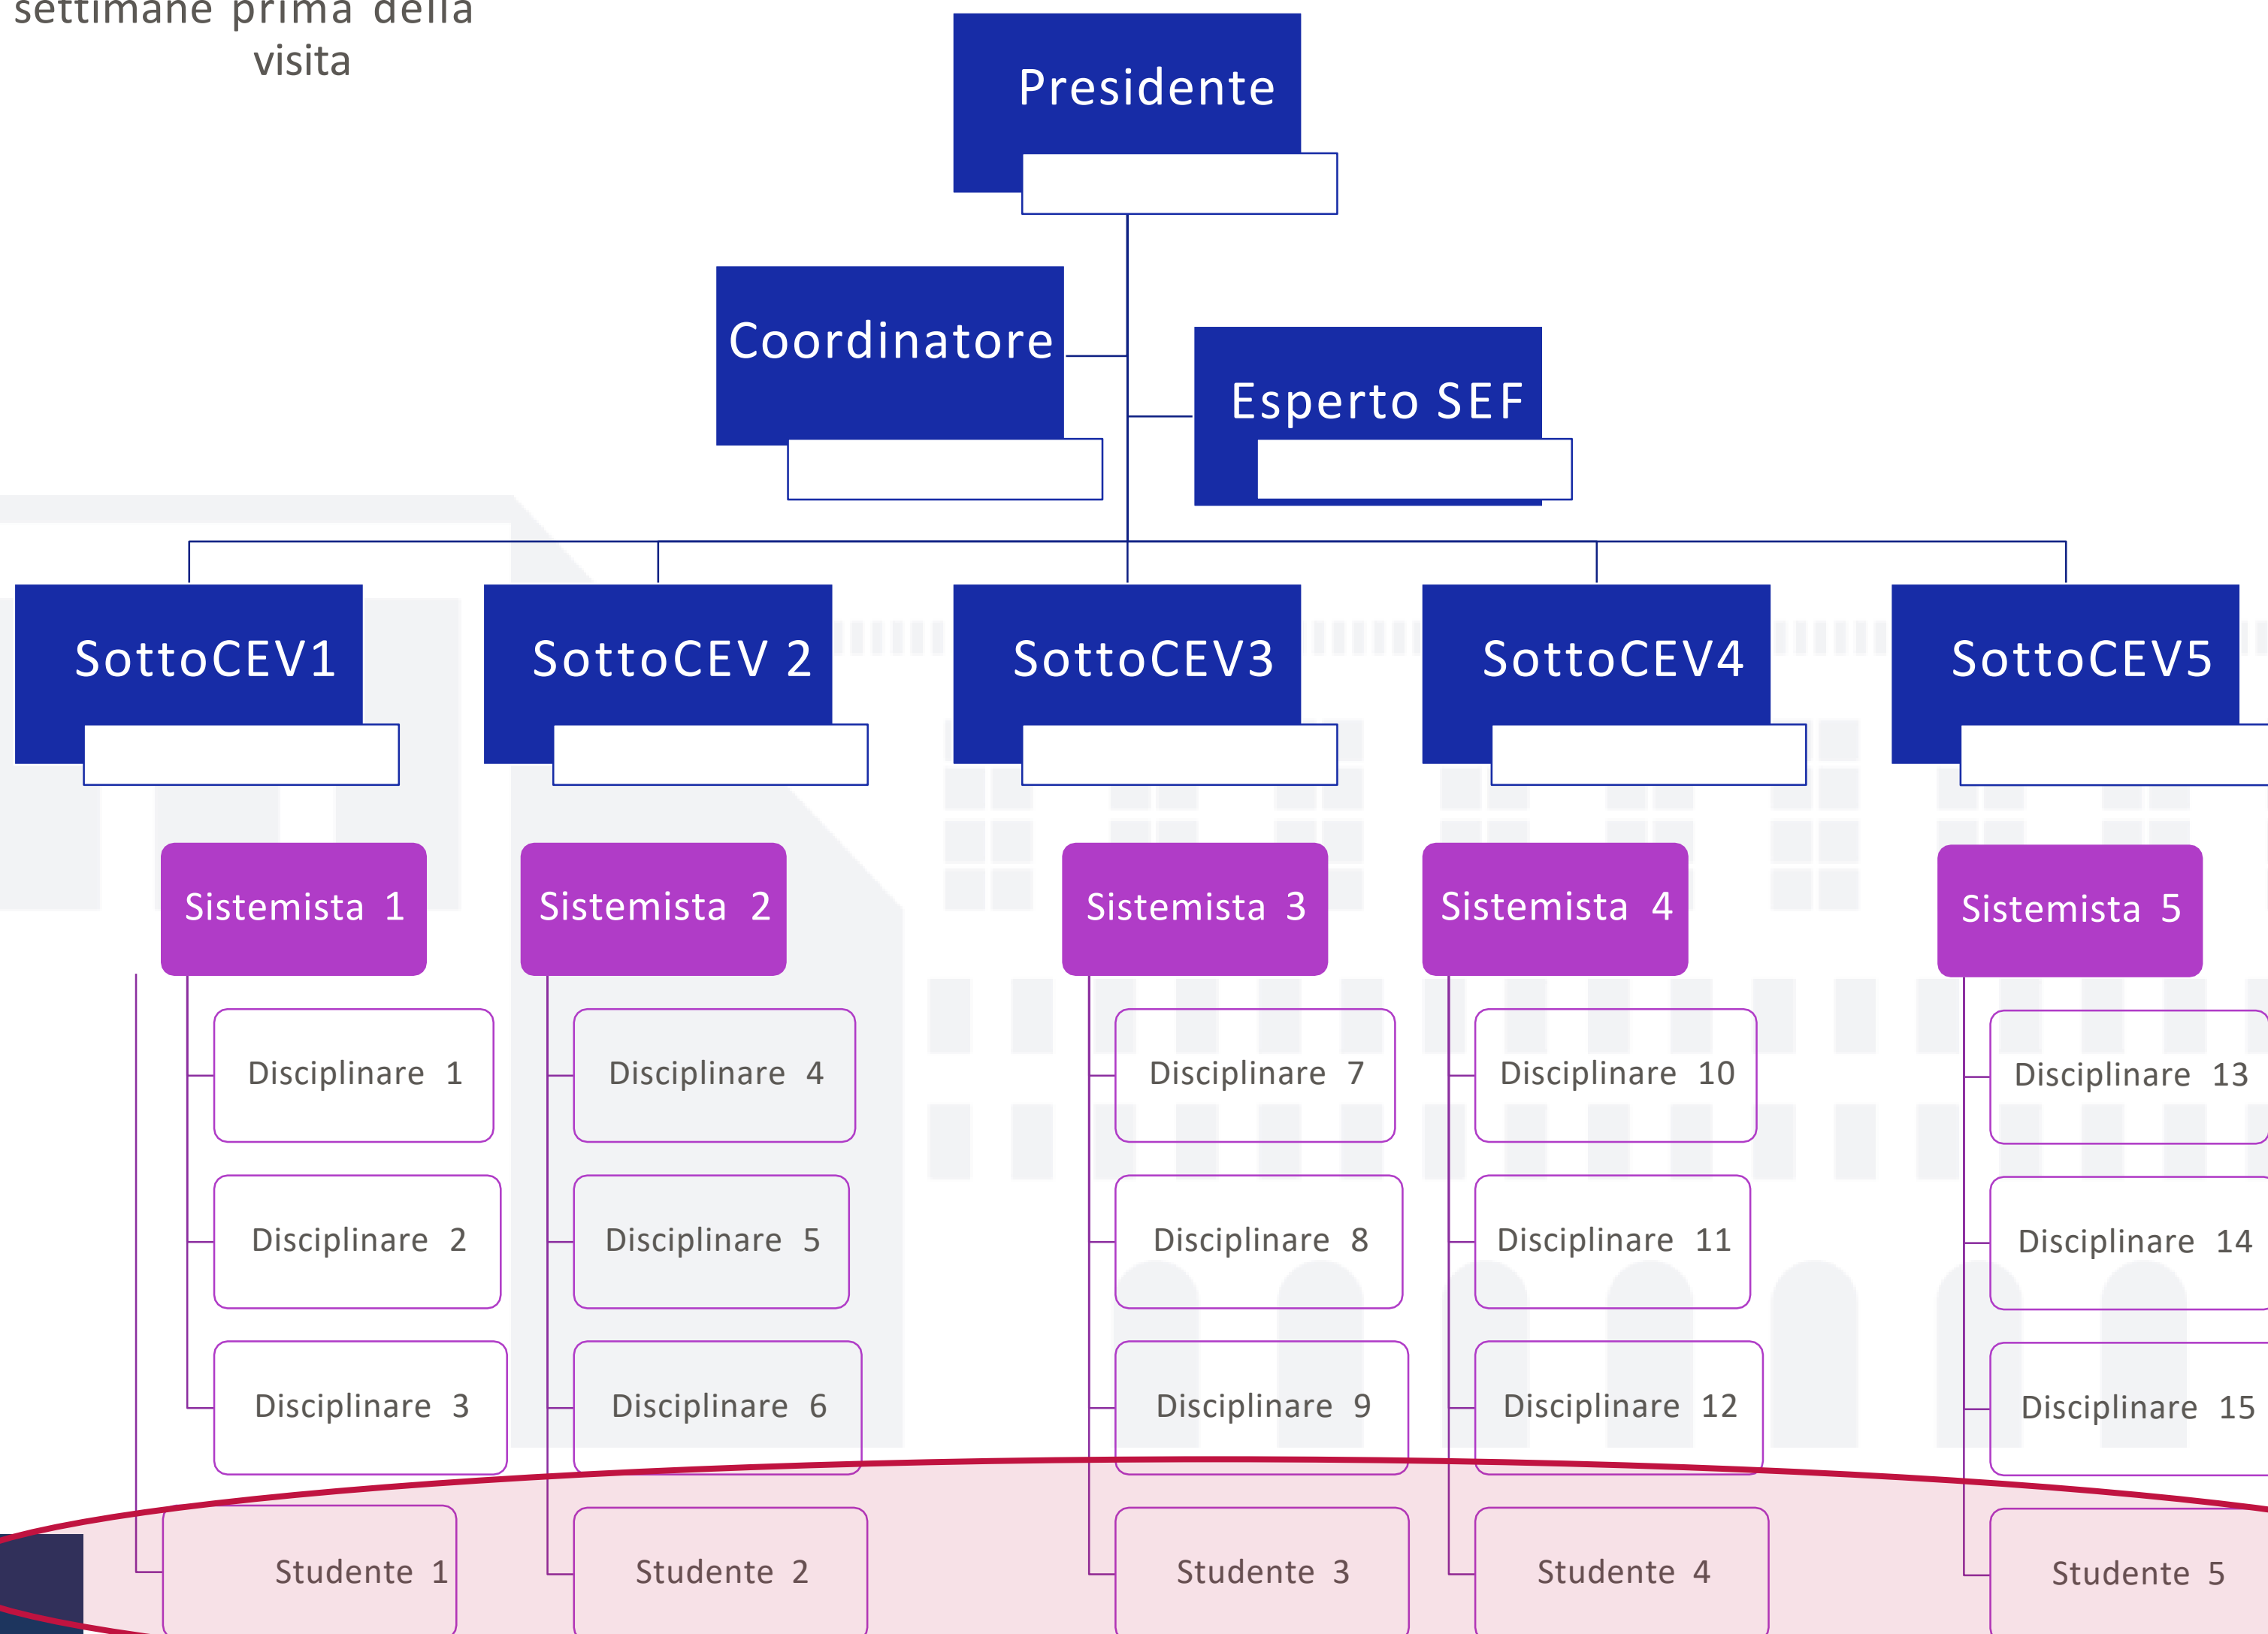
settimane prima della visita

Presidente

Coordinatore

Esperto SEF

SottoCEV1

SottoCEV 2

SottoCEV3

SottoCEV4

SottoCEV5

Sistemista 1

Disciplinare 1

Disciplinare 2

Disciplinare 3

Studente 1

Sistemista 2

Disciplinare 4

Disciplinare 5

Disciplinare 6

Studente 2

Sistemista 3

Disciplinare 7

Disciplinare 8

Disciplinare 9

Studente 3

Sistemista 4

Disciplinare 10

Disciplinare 11

Disciplinare 12

Studente 4

Sistemista 5

Disciplinare 13

Disciplinare 14

Disciplinare 15

Studente 5